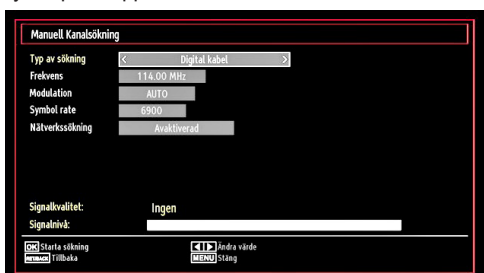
Manuell Kanalsökning

Typ av sökning < Digital kabel >
Frekvens 114.00 MHz
Modulation AUTO
Symbol rate 6900
Nätverkssökning Avaktiverad

Signalkvalitet: Ingen
Signalnivå:

OK Starta sökning
BACK Tillbaka
◄ ► Ändra värde
MENU Stäng